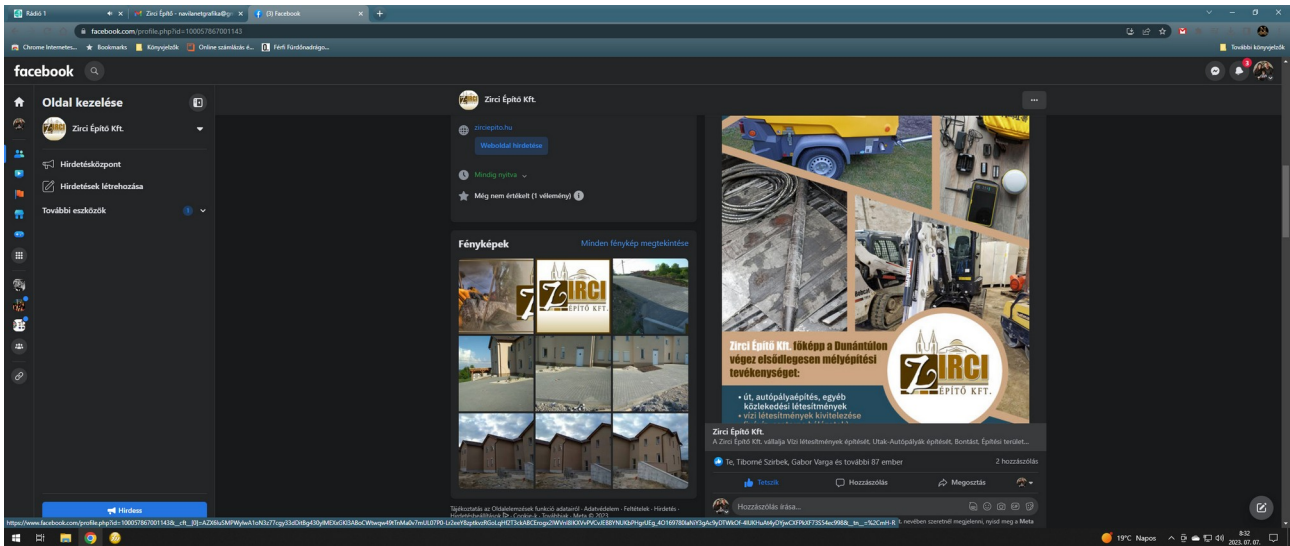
Rádió 1
Zirci Építő - navilanetgrafika@g
(3) Facebook
facebook.com/profile.php?id=100057867001143
Chrome Internetes... Bookmarks Könyvjelzők Online számlázás é... Férfi Fürdőnadrágo...
További könyvjelzők
facebook
Oldal kezelése
Zirci Építő Kft.
Hirdetésközpont
Hirdetések létrehozása
További eszközök
Hirdess
Zirci Építő Kft.
zirciepito.hu
Weboldal hirdetése
Mindig nyitva
Még nem értékelt (1 vélemény)
Fényképek
Minden fénykép megtekintése
Tájékoztatás az Oldalelemzések funkció adatairól · Adatvédelem · Feltételek · Hirdetés · Hirdetésbeállítások · Cookie-k · További · Meta © 2023
Zirci Építő Kft. főképp a Dunántúlon végez elsődlegesen mélyépítési tevékenységet:
• út, autópályaépítés, egyéb közlekedési létesítmények
• vízi létesítmények kivitelezése
ZIRCI ÉPÍTŐ KFT.
Zirci Építő Kft.
A Zirci Építő Kft. vállalja Vízi létesítmények építését, Utak-Autópályák építését, Bontást, Építési terület...
Te, Tiborné Szirbek, Gabor Varga és további 87 ember
2 hozzászólás
Tetszik
Hozzászólás
Megosztás
Hozzászólás írása...
https://www.facebook.com/profile.php?id=100057867001143&__cft__[0]=AZX6lu5MPWylwA1oN3z77cgy33dDtBg430yIMEXsGKl3ABoCWtwqw49tTnMa0v7mUL07P0-Lr2eeYBzptkvzRGoLqHl2T3ckABCErosp2lWVnl8KXVvPVCvJE8BYNUKbPHgrUEg_4O169780IahiY3gAc9yDTWkOF-4lUKHuAt6yDYjwCXFPkXF73S54ec998&__tn__=%2CmH-R
nevében szeretnél megjelenni, nyisd meg a Meta
19°C Napos
8:32
2023. 07. 07.